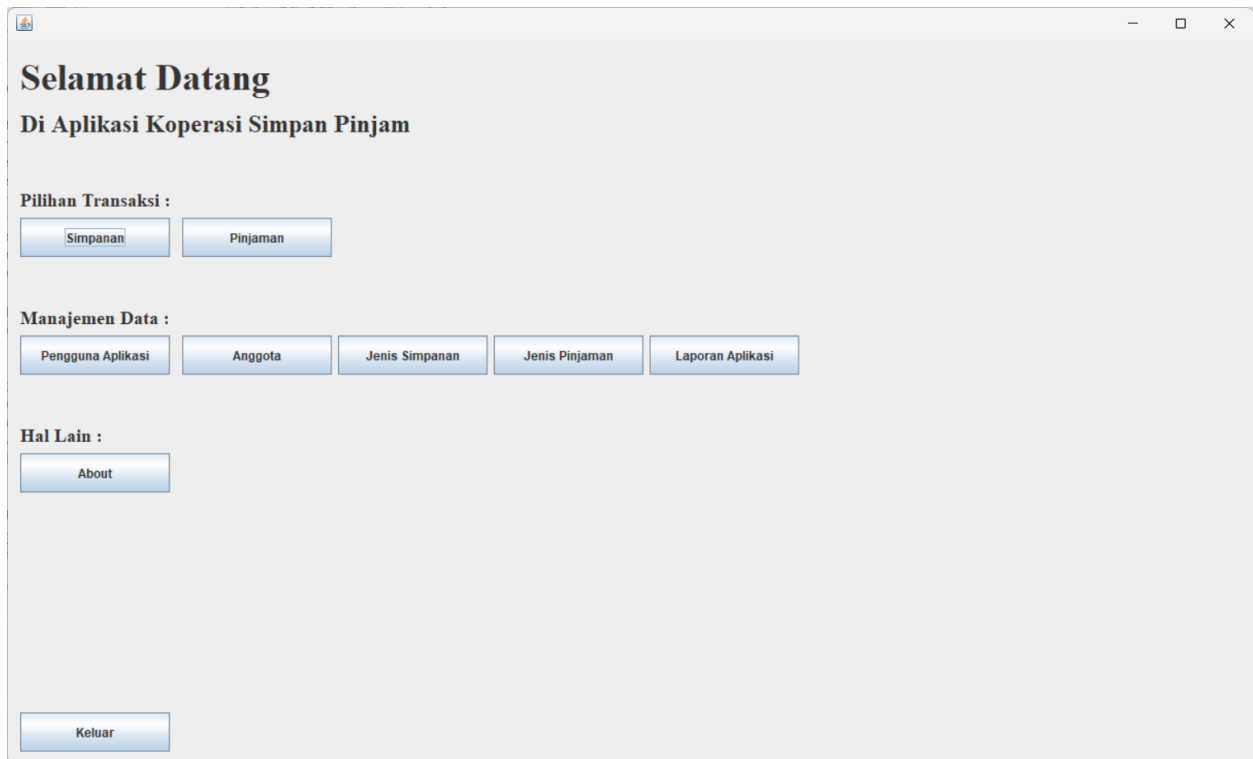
Selamat Datang

Di Aplikasi Koperasi Simpan Pinjam

Pilihan Transaksi :

Simpanan Pinjaman

Manajemen Data :

Pengguna Aplikasi Anggota Jenis Simpanan Jenis Pinjaman Laporan Aplikasi

Hal Lain :

About

Keluar